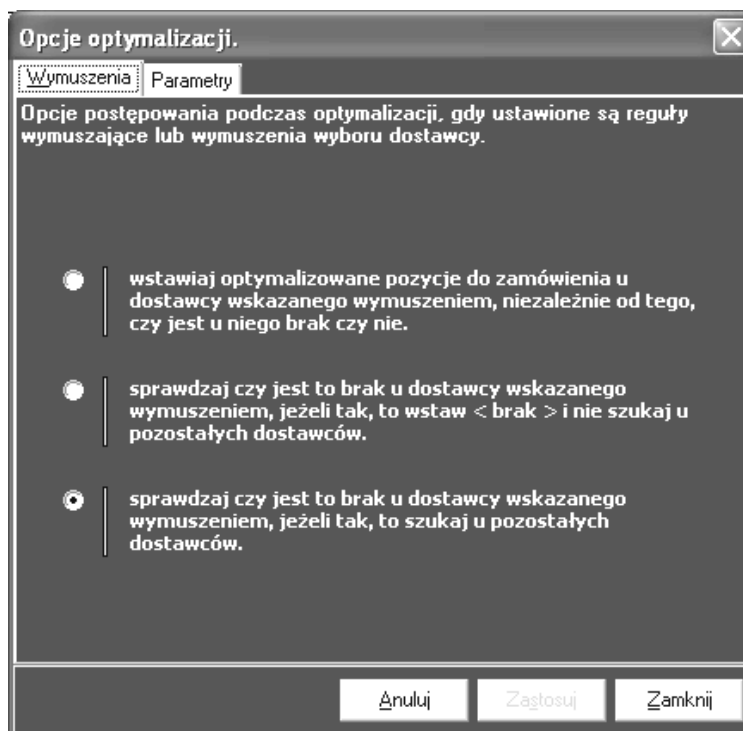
Opcje optymalizacji.

Wymuszenia | Parametry

Opcje postępowania podczas optymalizacji, gdy ustawione są reguły wymuszające lub wymuszenia wyboru dostawcy.

wstawiaj optymalizowane pozycje do zamówienia u dostawcy wskazanego wymuszeniem, niezależnie od tego, czy jest u niego brak czy nie.

sprawdzaj czy jest to brak u dostawcy wskazanego wymuszeniem, jeżeli tak, to wstaw < brak > i nie szukaj u pozostałych dostawców.

sprawdzaj czy jest to brak u dostawcy wskazanego wymuszeniem, jeżeli tak, to szukaj u pozostałych dostawców.

Anuluj | Zastosuj | Zamknij